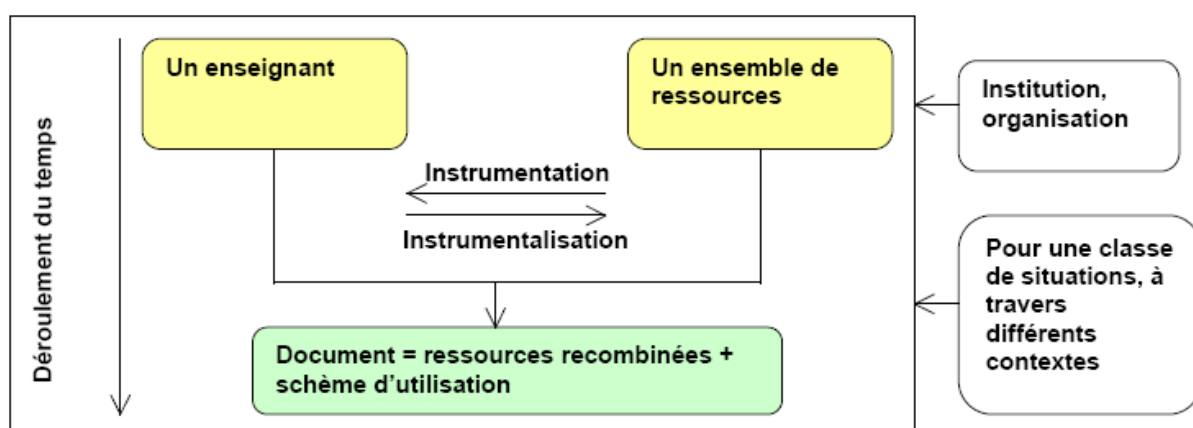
Déroulement du temps

Un enseignant

Un ensemble de ressources

Institution, organisation

Instrumentation

Instrumentalisation

Pour une classe de situations, à travers différents contextes

Document = ressources recombinées + schème d'utilisation